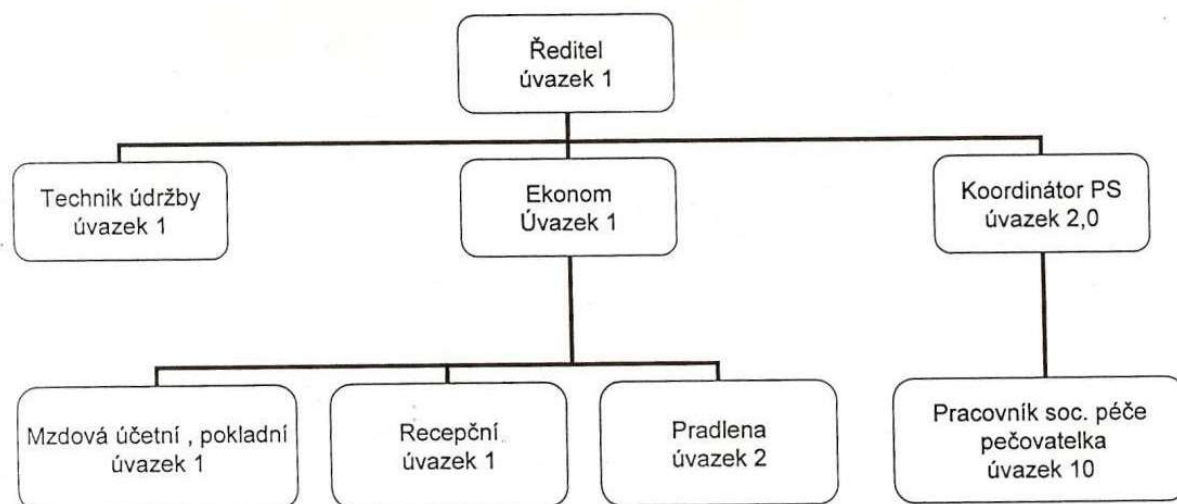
Ředitel
úvazek 1

Technik údržby
úvazek 1

Ekonom
Úvazek 1

Koordinátor PS
úvazek 2,0

Mzdová účetní , pokladní
úvazek 1

Recepční
úvazek 1

Pradlena
úvazek 2

Pracovník soc. péče
pečovatelka
úvazek 10